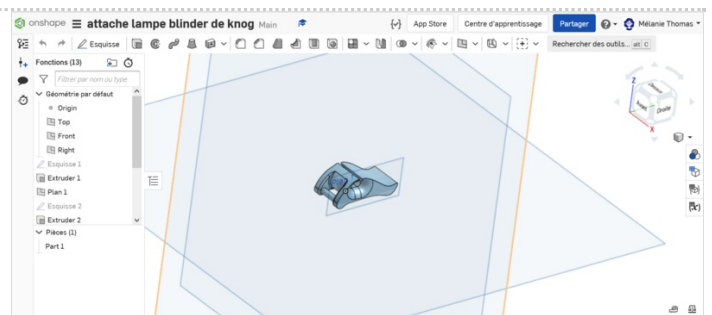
onshape ☰ attache lampe blinder de knog Main

{✓} App Store Centre d'apprentissage Partager ? Mélanie Thomas

Esquisse

Rechercher des outils... alt C

Fonctions (13)

Filtrer par nom ou type

Géométrie par défaut

Origin

Top

Front

Right

Esquisse 1

Extruder 1

Plan 1

Esquisse 2

Extruder 2

Pièces (1)

Part 1

Z

Haut

Droite

Avant

X